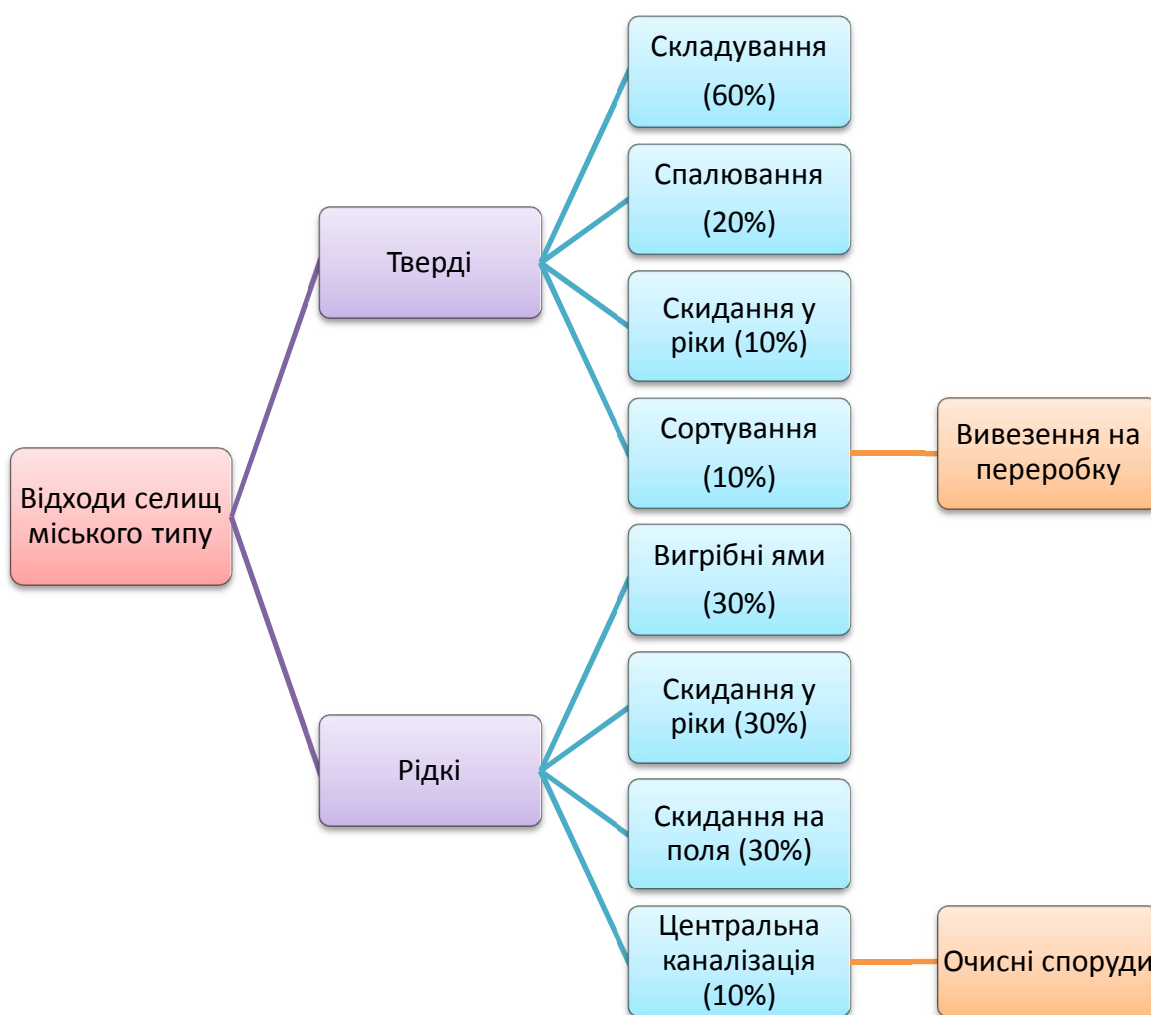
Відходи селищ міського типу

Тверді

Складування (60%)

Спалювання (20%)

Скидання у ріки (10%)

Сортування (10%)

Вивезення на переробку

Рідкі

Вигрібні ями (30%)

Скидання у ріки (30%)

Скидання на поля (30%)

Центральна каналізація (10%)

Очисні споруди